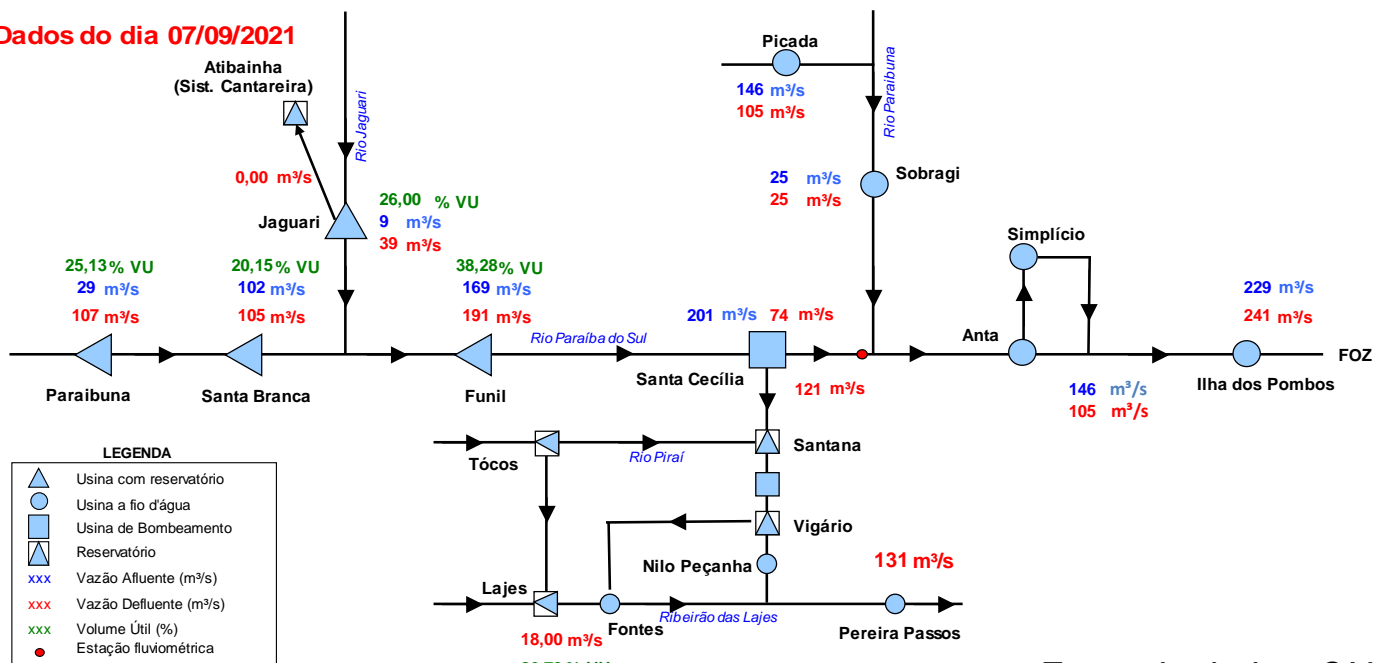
Dados do dia 07/09/2021

Atibainha
(Sist. Cantareira)

Rio Jaguari

0,00 m³/s

Jaguari

26,00 % VU
9 m³/s
39 m³/s

Picada
146 m³/s
105 m³/s

Rio Paraibuna

25 m³/s
25 m³/s
Sobragi

Simplício

25,13 % VU
29 m³/s
107 m³/s

20,15 % VU
102 m³/s
105 m³/s

38,28 % VU
169 m³/s
191 m³/s

201 m³/s 74 m³/s

229 m³/s
241 m³/s

Rio Paraíba do Sul

Anta

FOZ

Paraibuna

Santa Branca

Funil

Santa Cecília

121 m³/s

146 m³/s
105 m³/s

Ilha dos Pombos

LEGENDA
Usina com reservatório
Usina a fio d'água
Usina de Bombeamento
Reservatório
xxx Vazão Afluente (m³/s)
xxx Vazão Defluente (m³/s)
xxx Volume Útil (%)
Estação fluviométrica

Tócos

Rio Piraí

Santana

Vigário

Nilo Peçanha

131 m³/s

Lajes

Fontes

Ribeirão das Lajes

Pereira Passos

18,00 m³/s

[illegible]

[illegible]